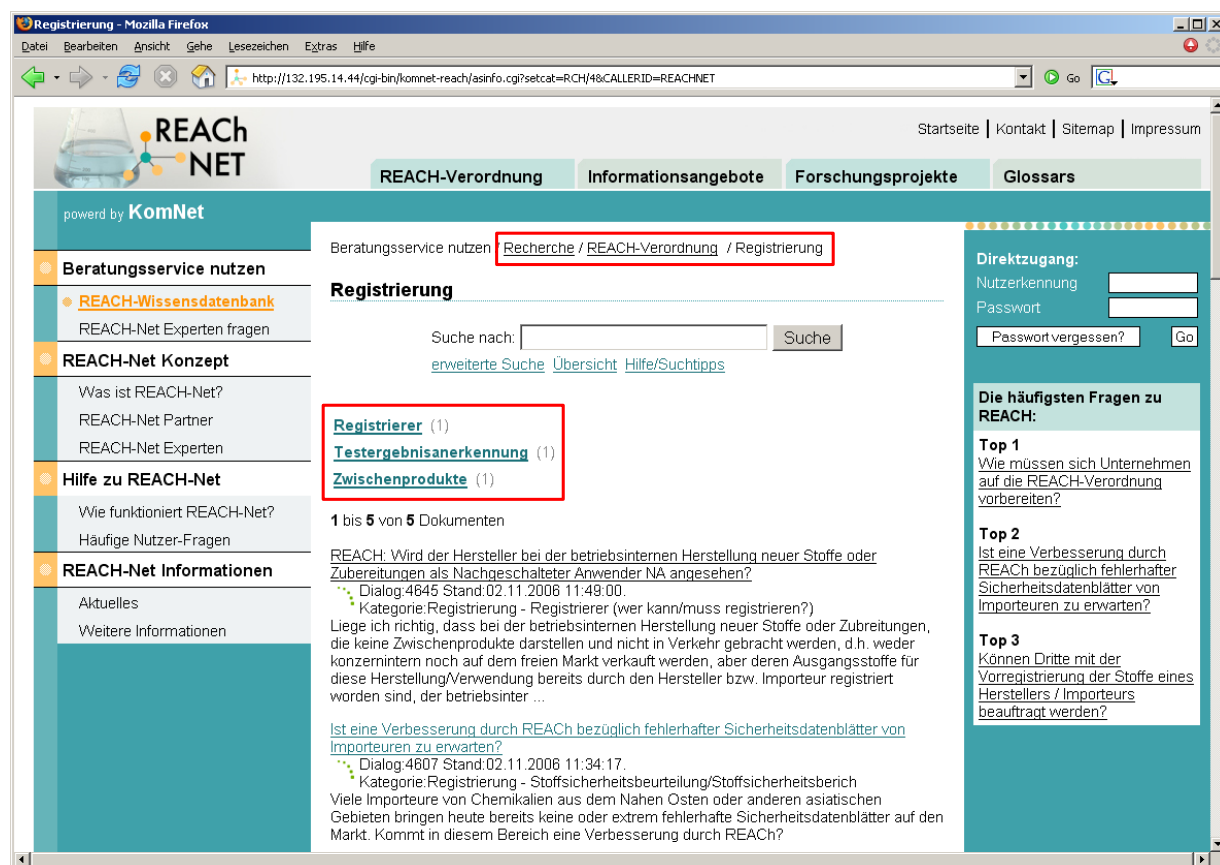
Registrierung - Mozilla Firefox

Datei Bearbeiten Ansicht Gehe Lesezeichen Extras Hilfe

http://132.195.14.44/cgi-bin/komnet-reach/asinfo.cgi?setcat=RCH/4&CALLERID=REACHNET

Go

REACh NET

powerd by KomNet

Startseite | Kontakt | Sitemap | Impressum

REACH-Verordnung Informationsangebote Forschungsprojekte Glossars

Beratungsservice nutzen
REACH-Wissensdatenbank
REACH-Net Experten fragen
REACH-Net Konzept
Was ist REACH-Net?
REACH-Net Partner
REACH-Net Experten
Hilfe zu REACH-Net
Wie funktioniert REACH-Net?
Häufige Nutzer-Fragen
REACH-Net Informationen
Aktuelles
Weitere Informationen

Beratungsservice nutzen / Recherche / REACH-Verordnung / Registrierung

Registrierung

Suche nach: Suche
erweiterte Suche Übersicht Hilfe/Suchtipps

Registrierer (1)
Testergebnisanerkennung (1)
Zwischenprodukte (1)

1 bis 5 von 5 Dokumenten

REACH: Wird der Hersteller bei der betriebsinternen Herstellung neuer Stoffe oder Zubereitungen als Nachgeschalteter Anwender NA angesehen?
Dialog:4645 Stand:02.11.2006 11:49:00.
Kategorie:Registrierung - Registrierer (wer kann/muss registrieren?)
Liege ich richtig, dass bei der betriebsinternen Herstellung neuer Stoffe oder Zubereitungen, die keine Zwischenprodukte darstellen und nicht in Verkehr gebracht werden, d.h. weder konzernintern noch auf dem freien Markt verkauft werden, aber deren Ausgangsstoffe für diese Herstellung/Verwendung bereits durch den Hersteller bzw. Importeur registriert worden sind, der betriebsinter ...

Ist eine Verbesserung durch REACh bezüglich fehlerhafter Sicherheitsdatenblätter von Importeuren zu erwarten?
Dialog:4607 Stand:02.11.2006 11:34:17.
Kategorie:Registrierung - Stoffsicherheitsbeurteilung/Stoffsicherheitsberich
Viele Importeure von Chemikalien aus dem Nahen Osten oder anderen asiatischen Gebieten bringen heute bereits keine oder extrem fehlerhafte Sicherheitsdatenblätter auf den Markt. Kommt in diesem Bereich eine Verbesserung durch REACh?

Direktzugang:
Nutzerkennung
Passwort
Passwort vergessen? Go

Die häufigsten Fragen zu REACH:
Top 1
Wie müssen sich Unternehmen auf die REACH-Verordnung vorbereiten?
Top 2
Ist eine Verbesserung durch REACh bezüglich fehlerhafter Sicherheitsdatenblätter von Importeuren zu erwarten?
Top 3
Können Dritte mit der Vorregistrierung der Stoffe eines Herstellers / Importeurs beauftragt werden?